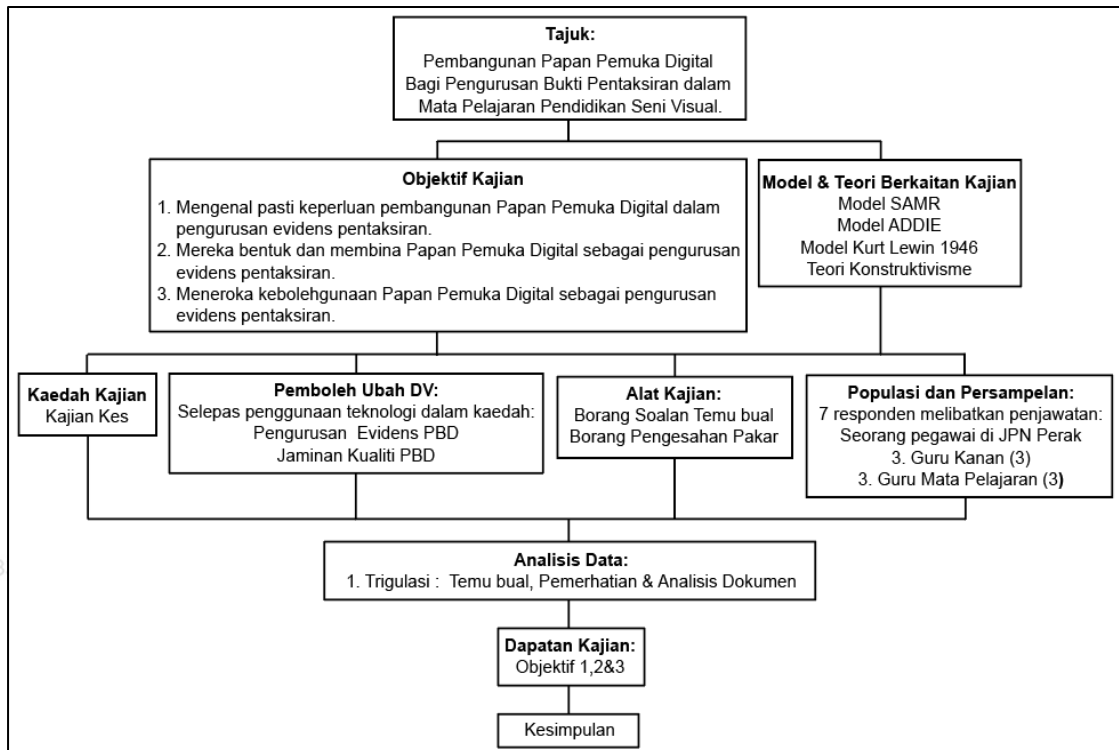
Tajuk:
Pembangunan Papan Pemuka Digital Bagi Pengurusan Bukti Pentaksiran dalam Mata Pelajaran Pendidikan Seni Visual.

Objektif Kajian
1. Mengenal pasti keperluan pembangunan Papan Pemuka Digital dalam pengurusan evidens pentaksiran.
2. Mereka bentuk dan membina Papan Pemuka Digital sebagai pengurusan evidens pentaksiran.
3. Meneroka kebolehgunaan Papan Pemuka Digital sebagai pengurusan evidens pentaksiran.

Model & Teori Berkaitan Kajian
Model SAMR
Model ADDIE
Model Kurt Lewin 1946
Teori Konstruktivisme

Kaedah Kajian
Kajian Kes

Pemboleh Ubah DV:
Selepas penggunaan teknologi dalam kaedah:
Pengurusan Evidens PBD
Jaminan Kualiti PBD

Alat Kajian:
Borang Soalan Temu bual
Borang Pengesahan Pakar

Populasi dan Persampelan:
7 responden melibatkan penjawatan:
Seorang pegawai di JPN Perak
3. Guru Kanan (3)
3. Guru Mata Pelajaran (3)

Analisis Data:
1. Trigulasi : Temu bual, Pemerhatian & Analisis Dokumen

Dapatan Kajian:
Objektif 1,2&3

Kesimpulan